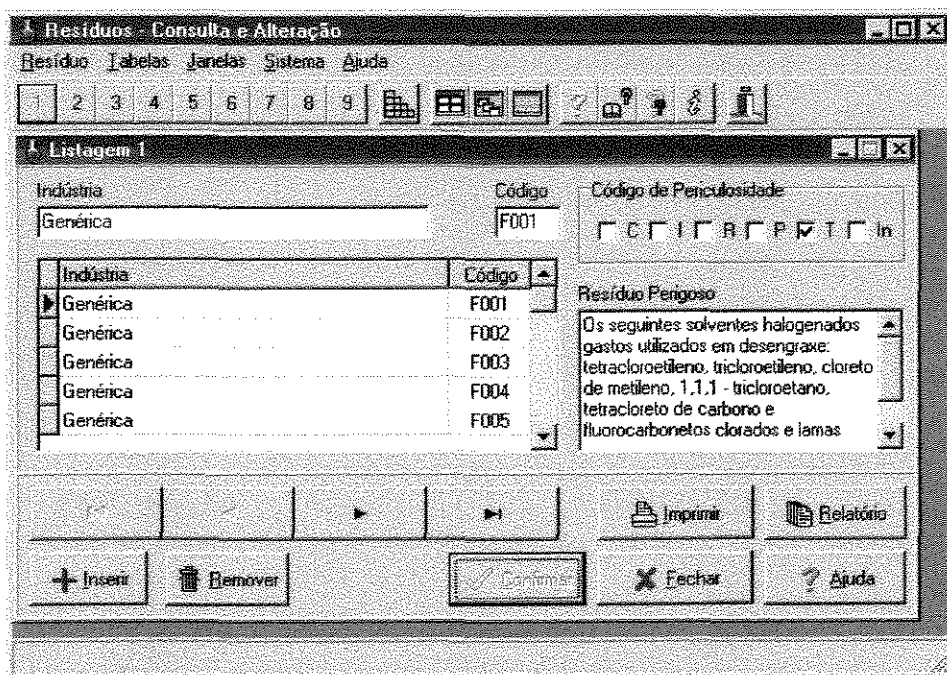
Resíduos - Consulta e Alteração

Resíduo Tabelas Janelas Sistema Ajuda

1 2 3 4 5 6 7 8 9

Listagem 1

Indústria

Genérica

Código

F001

Código de Periculosidade

C I R P T In

| Indústria | Código |
|---|---|
| Genérica | F001 |
| Genérica | F002 |
| Genérica | F003 |
| Genérica | F004 |
| Genérica | F005 |

Resíduo Perigoso

Os seguintes solventes halogenados gastos utilizados em desengraxe: tetracloroetileno, tricloroetileno, cloreto de metileno, 1,1,1 - tricloroetano, tetracloreto de carbono e fluorocarbonetos clorados e lamas

Imprimir

Relatório

Inserir

Remover

Confirmar

Fechar

Ajuda